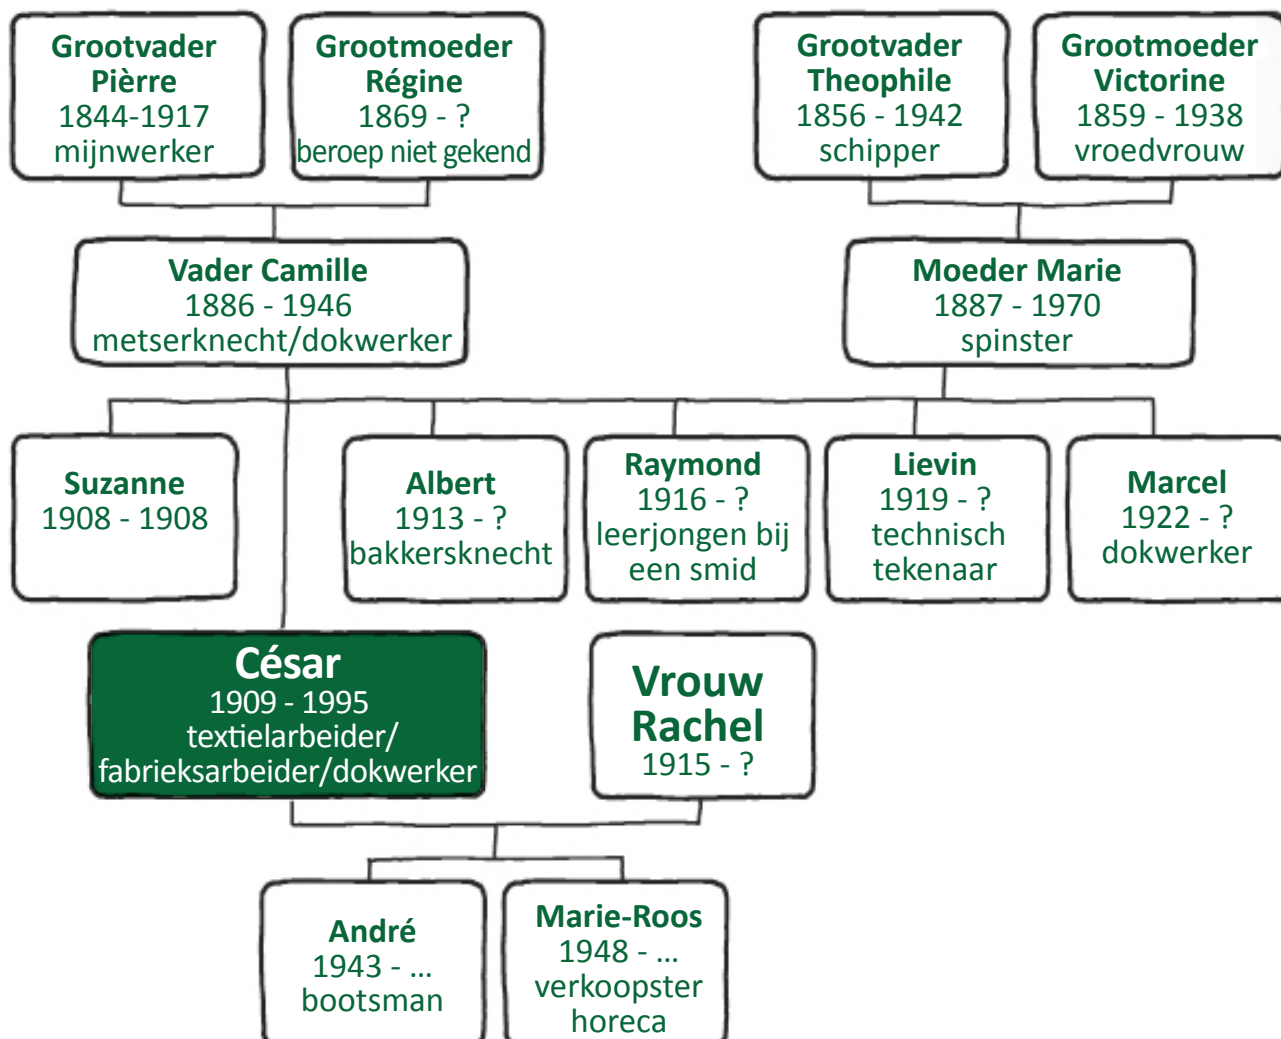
Grootvader Pièrre
1844-1917
mijnwerker

Grootmoeder Régine
1869 - ?
beroep niet gekend

Grootvader Theophile
1856 - 1942
schipper

Grootmoeder Victorine
1859 - 1938
vroedvrouw

Vader Camille
1886 - 1946
metserknecht/dokwerker

Moeder Marie
1887 - 1970
spinster

Suzanne
1908 - 1908

Albert
1913 - ?
bakkersknecht

Raymond
1916 - ?
leerjongen bij een smid

Lievin
1919 - ?
technisch tekenaar

Marcel
1922 - ?
dokwerker

César
1909 - 1995
textielarbeider/ fabrieksarbeider/dokwerker

Vrouw Rachel
1915 - ?

André
1943 - ...
bootsman

Marie-Roos
1948 - ...
verkoopster horeca